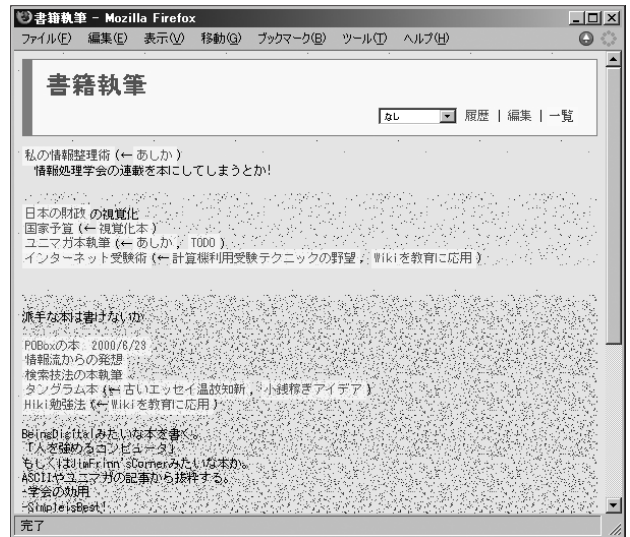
書籍執筆 - Mozilla Firefox
ファイル(F) 編集(E) 表示(V) 移動(G) ブックマーク(B) ツール(T) ヘルプ(H)

書籍執筆

なし 履歴 | 編集 | 一覧

私の情報整理術 (← あしか)
情報処理学会の連載を本にしてしまうとか!

日本の財政の視覚化
国家予算 (← 視覚化本)
ユニマガ本執筆 (← あしか, TODO)
インターネット受験術 (← 計算機利用受験テクニックの野望, Wikiを教育に応用)

派手な本は書けないか

POBoxの本 2000/6/29
情報流からの発想
検索技法の本執筆
タングラム本 (← 古いエッセイ温故知新, 小銭稼ぎアイデア)
Hiki勉強法 (← Wikiを教育に応用)

BeingDigitalみたいな本を書く。
「人を強めるコンピュータ」
もしくはJimFrimn'sCornerみたいな本か。
ASCIIやユニマガの記事から抜粋する。
-学会の効用
-SimpleisBest!

完了